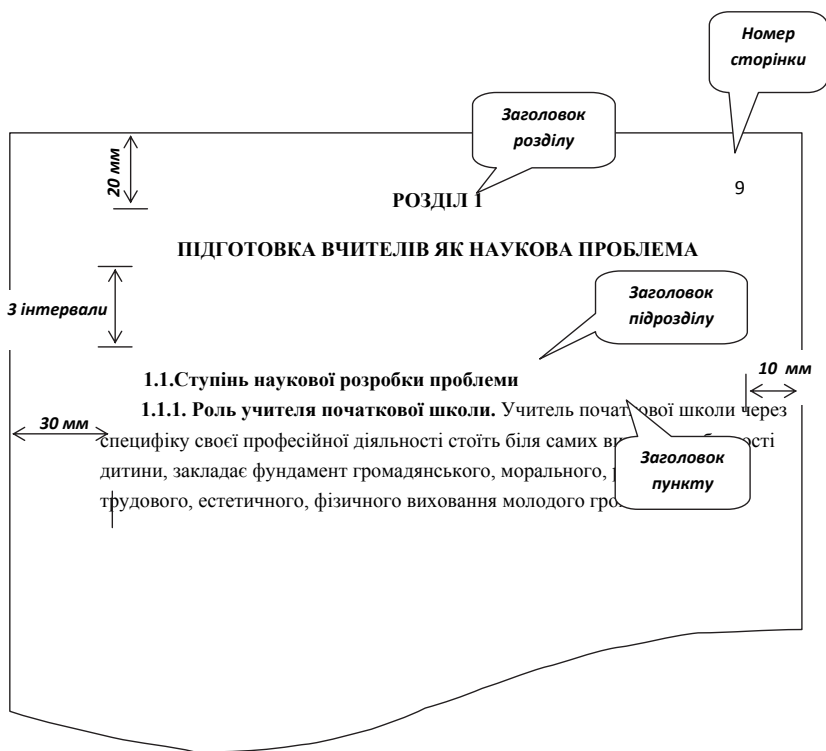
Номер сторінки

Заголовок розділу

20 мм

9

РОЗДІЛ 1

ПІДГОТОВКА ВЧИТЕЛІВ ЯК НАУКОВА ПРОБЛЕМА

3 інтервали

Заголовок підрозділу

1.1.Ступінь наукової розробки проблеми

10 мм

30 мм

1.1.1. Роль учителя початкової школи. Учитель почат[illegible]ової школи через специфіку своєї професійної діяльності стоїть біля самих ви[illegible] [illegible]ості дитини, закладає фундамент громадянського, морального, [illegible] трудового, естетичного, фізичного виховання молодого гро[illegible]

Заголовок пункту